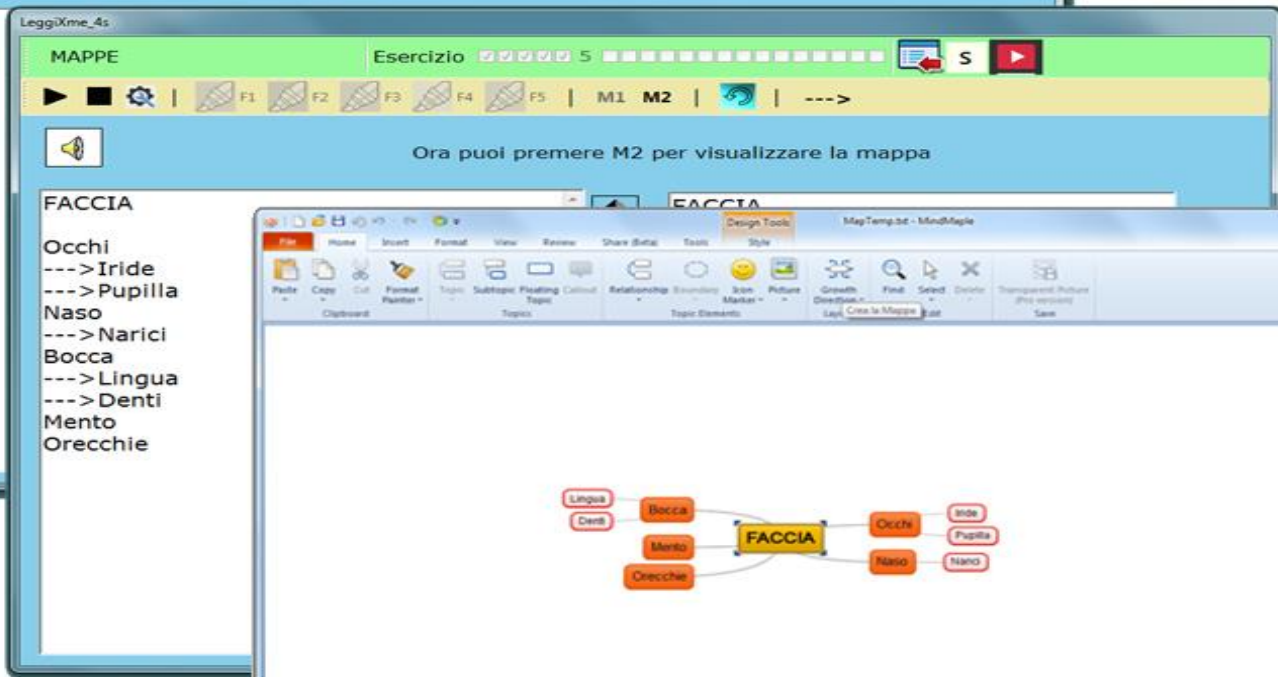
LeggiXme_4s

MAPPE

Esercizio 5

S

F1 F2 F3 F4 F5 | M1 M2 | | --->

Ora puoi premere M2 per visualizzare la mappa

FACCIA

Occhi
--->Iride
--->Pupilla
Naso
--->Narici
Bocca
--->Lingua
--->Denti
Mento
Orecchie

FACCIA

Design Tools

MapTemp.txt - MindMaple

File Home Insert Format View Review Share (Beta) Tools Style

Paste Copy Cut Format Painter

Clipboard

Topic Subtopic Floating Topic Callout

Topics

Relationship Boundary Icon Marker Picture

Topic Elements

Growth Direction

Crea la Mappa

Find Select Delete

Edit

Transparent Picture (Pro version)

Save

Lingua
Denti
Bocca
Mento
Orecchie
FACCIA
Occhi
Naso
Iride
Pupilla
Narici